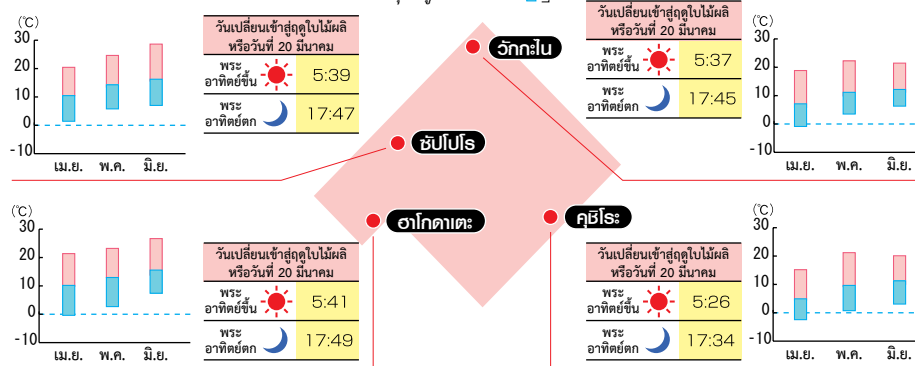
(℃)
30
20
10
0
-10
เม.ย. พ.ค. มิ.ย.

วันเปลี่ยนเข้าสู่ฤดูใบไม้ผลิ หรือวันที่ 20 มีนาคม
พระอาทิตย์ขึ้น 5:39
พระอาทิตย์ตก 17:47

ซัปโปโร

วักกะไน

วันเปลี่ยนเข้าสู่ฤดูใบไม้ผลิ หรือวันที่ 20 มีนาคม
พระอาทิตย์ขึ้น 5:37
พระอาทิตย์ตก 17:45

(℃)
30
20
10
0
-10
เม.ย. พ.ค. มิ.ย.

ฮาโกดาเตะ

คุชิโระ

(℃)
30
20
10
0
-10
เม.ย. พ.ค. มิ.ย.

วันเปลี่ยนเข้าสู่ฤดูใบไม้ผลิ หรือวันที่ 20 มีนาคม
พระอาทิตย์ขึ้น 5:41
พระอาทิตย์ตก 17:49

วันเปลี่ยนเข้าสู่ฤดูใบไม้ผลิ หรือวันที่ 20 มีนาคม
พระอาทิตย์ขึ้น 5:26
พระอาทิตย์ตก 17:34

(℃)
30
20
10
0
-10
เม.ย. พ.ค. มิ.ย.